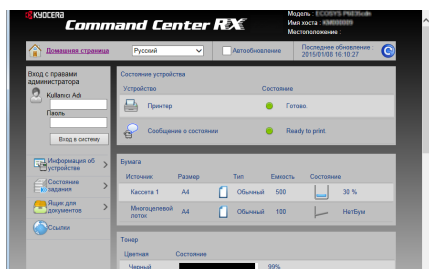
KYOCERA
Command Center RX
Модель : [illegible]
Имя хоста : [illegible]
Местоположение :

Домашняя страница
Русский
Автообновление
Последнее обновление : 2015/01/08 16:10:27

Вход с правами администратора
Kullanıcı Adı
Пароль
Вход в систему

Информация об устройстве
Состояние задания
Ящик для документов
Ссылки

Состояние устройства
| Устройство | Состояние |
|---|---|
| Принтер | Готово |
| Сообщение о состоянии | Ready to print. |

Бумага
| Источник | Размер | Тип | Емкость | Состояние |
|---|---|---|---|---|
| Кассета 1 | A4 | Обычный | 500 | 30 % |
| Многоцелевой лоток | A4 | Обычный | 100 | НетБум |

Тонер
| Цветная | Состояние |
|---|---|
| Черный | 99% |